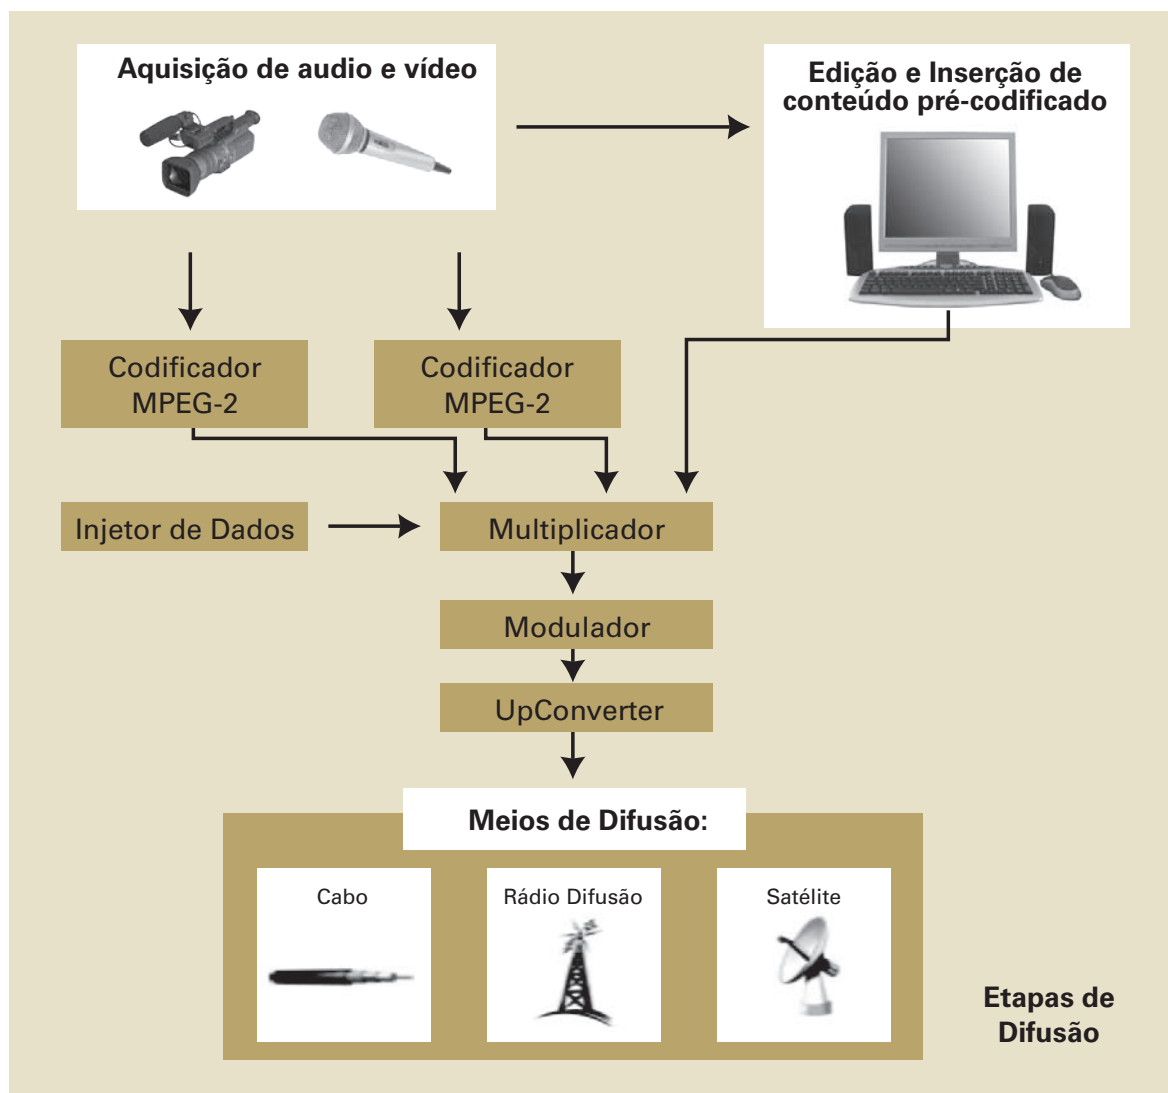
Aquisição de audio e vídeo

Edição e Inserção de conteúdo pré-codificado

Codificador MPEG-2

Codificador MPEG-2

Injetor de Dados

Multiplicador

Modulador

UpConverter

Meios de Difusão:

Cabo

Rádio Difusão

Satélite

Etapas de Difusão